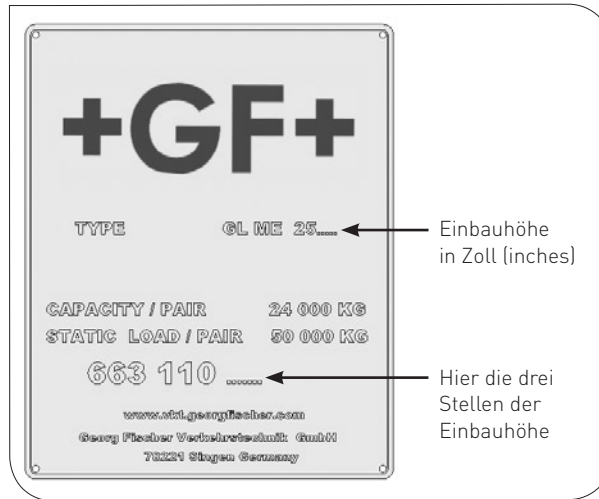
+GF+

TYPE GL ME 25.....

Einbauhöhe in Zoll (inches)

CAPACITY / PAIR 24 000 KG

STATIC LOAD / PAIR 50 000 KG

663 110 ......

Hier die drei Stellen der Einbauhöhe

www.vkt.georgfischer.com

Georg Fischer Verkehrstechnik GmbH

78221 Singen Germany